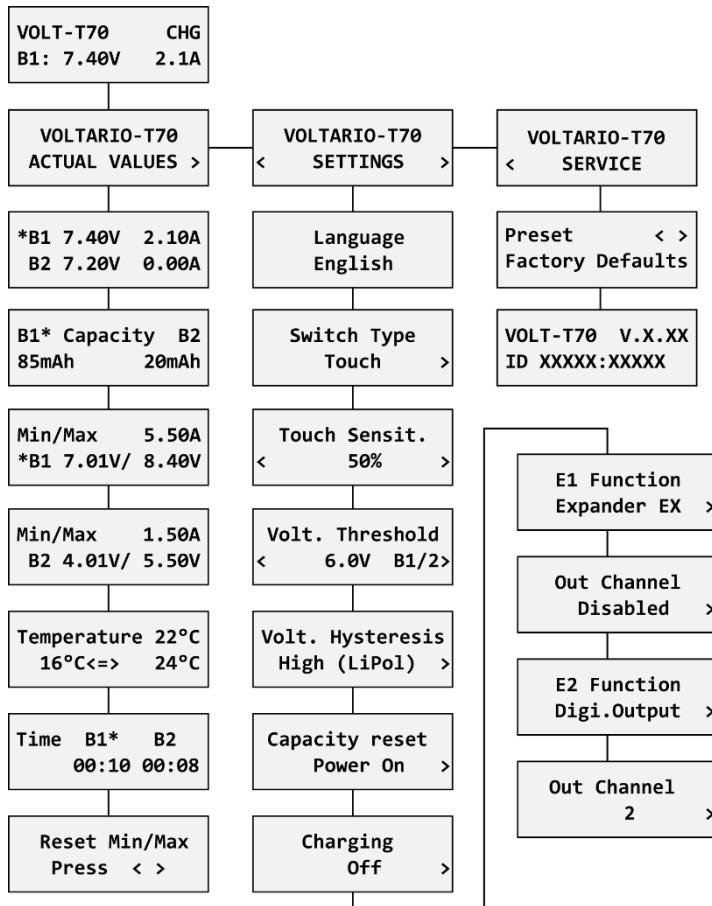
VOLT-T70 CHG
B1: 7.40V 2.1A

VOLTARIO-T70
ACTUAL VALUES >

*B1 7.40V 2.10A
B2 7.20V 0.00A

B1* Capacity B2
85mAh 20mAh

Min/Max 5.50A
*B1 7.01V/ 8.40V

Min/Max 1.50A
B2 4.01V/ 5.50V

Temperature 22°C
16°C<=> 24°C

Time B1* B2
00:10 00:08

Reset Min/Max
Press < >

VOLTARIO-T70
< SETTINGS >

Language
English

Switch Type
Touch >

Touch Sensit.
< 50% >

Volt. Threshold
< 6.0V B1/2>

Volt. Hysteresis
High (LiPol) >

Capacity reset
Power On >

Charging
Off >

VOLTARIO-T70
< SERVICE

Preset < >
Factory Defaults

VOLT-T70 V.X.XX
ID XXXXX:XXXXX

E1 Function
Expander EX >

Out Channel
Disabled >

E2 Function
Digi.Output >

Out Channel
2 >